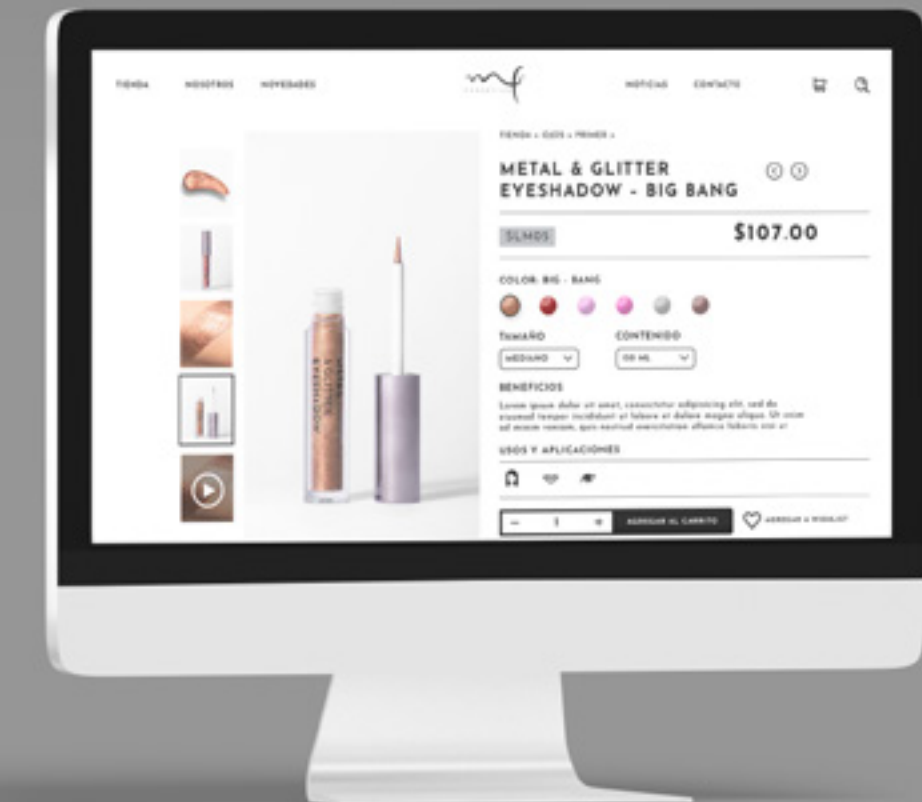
TIENDA NOSOTROS NOVEDADES

mf

NOTICIAS CONTACTO

TIENDA > OJOS > PRIMER >

METAL & GLITTER EYESHADOW - BIG BANG

SLM05

$107.00

COLOR: BIG - BANG

TAMAÑO
MEDIANO

CONTENIDO
100 ML

BENEFICIOS

Lorem ipsum dolor sit amet, consectetur adipiscing elit, sed do eiusmod tempor incididunt ut labore et dolore magna aliqua. Ut enim ad minim veniam, quis nostrud exercitation ullamco laboris nisi ut

USOS Y APLICACIONES

− 1 +
AGREGAR AL CARRITO
AGREGAR A WISHLIST

METAL GLITTER EYESHADOW